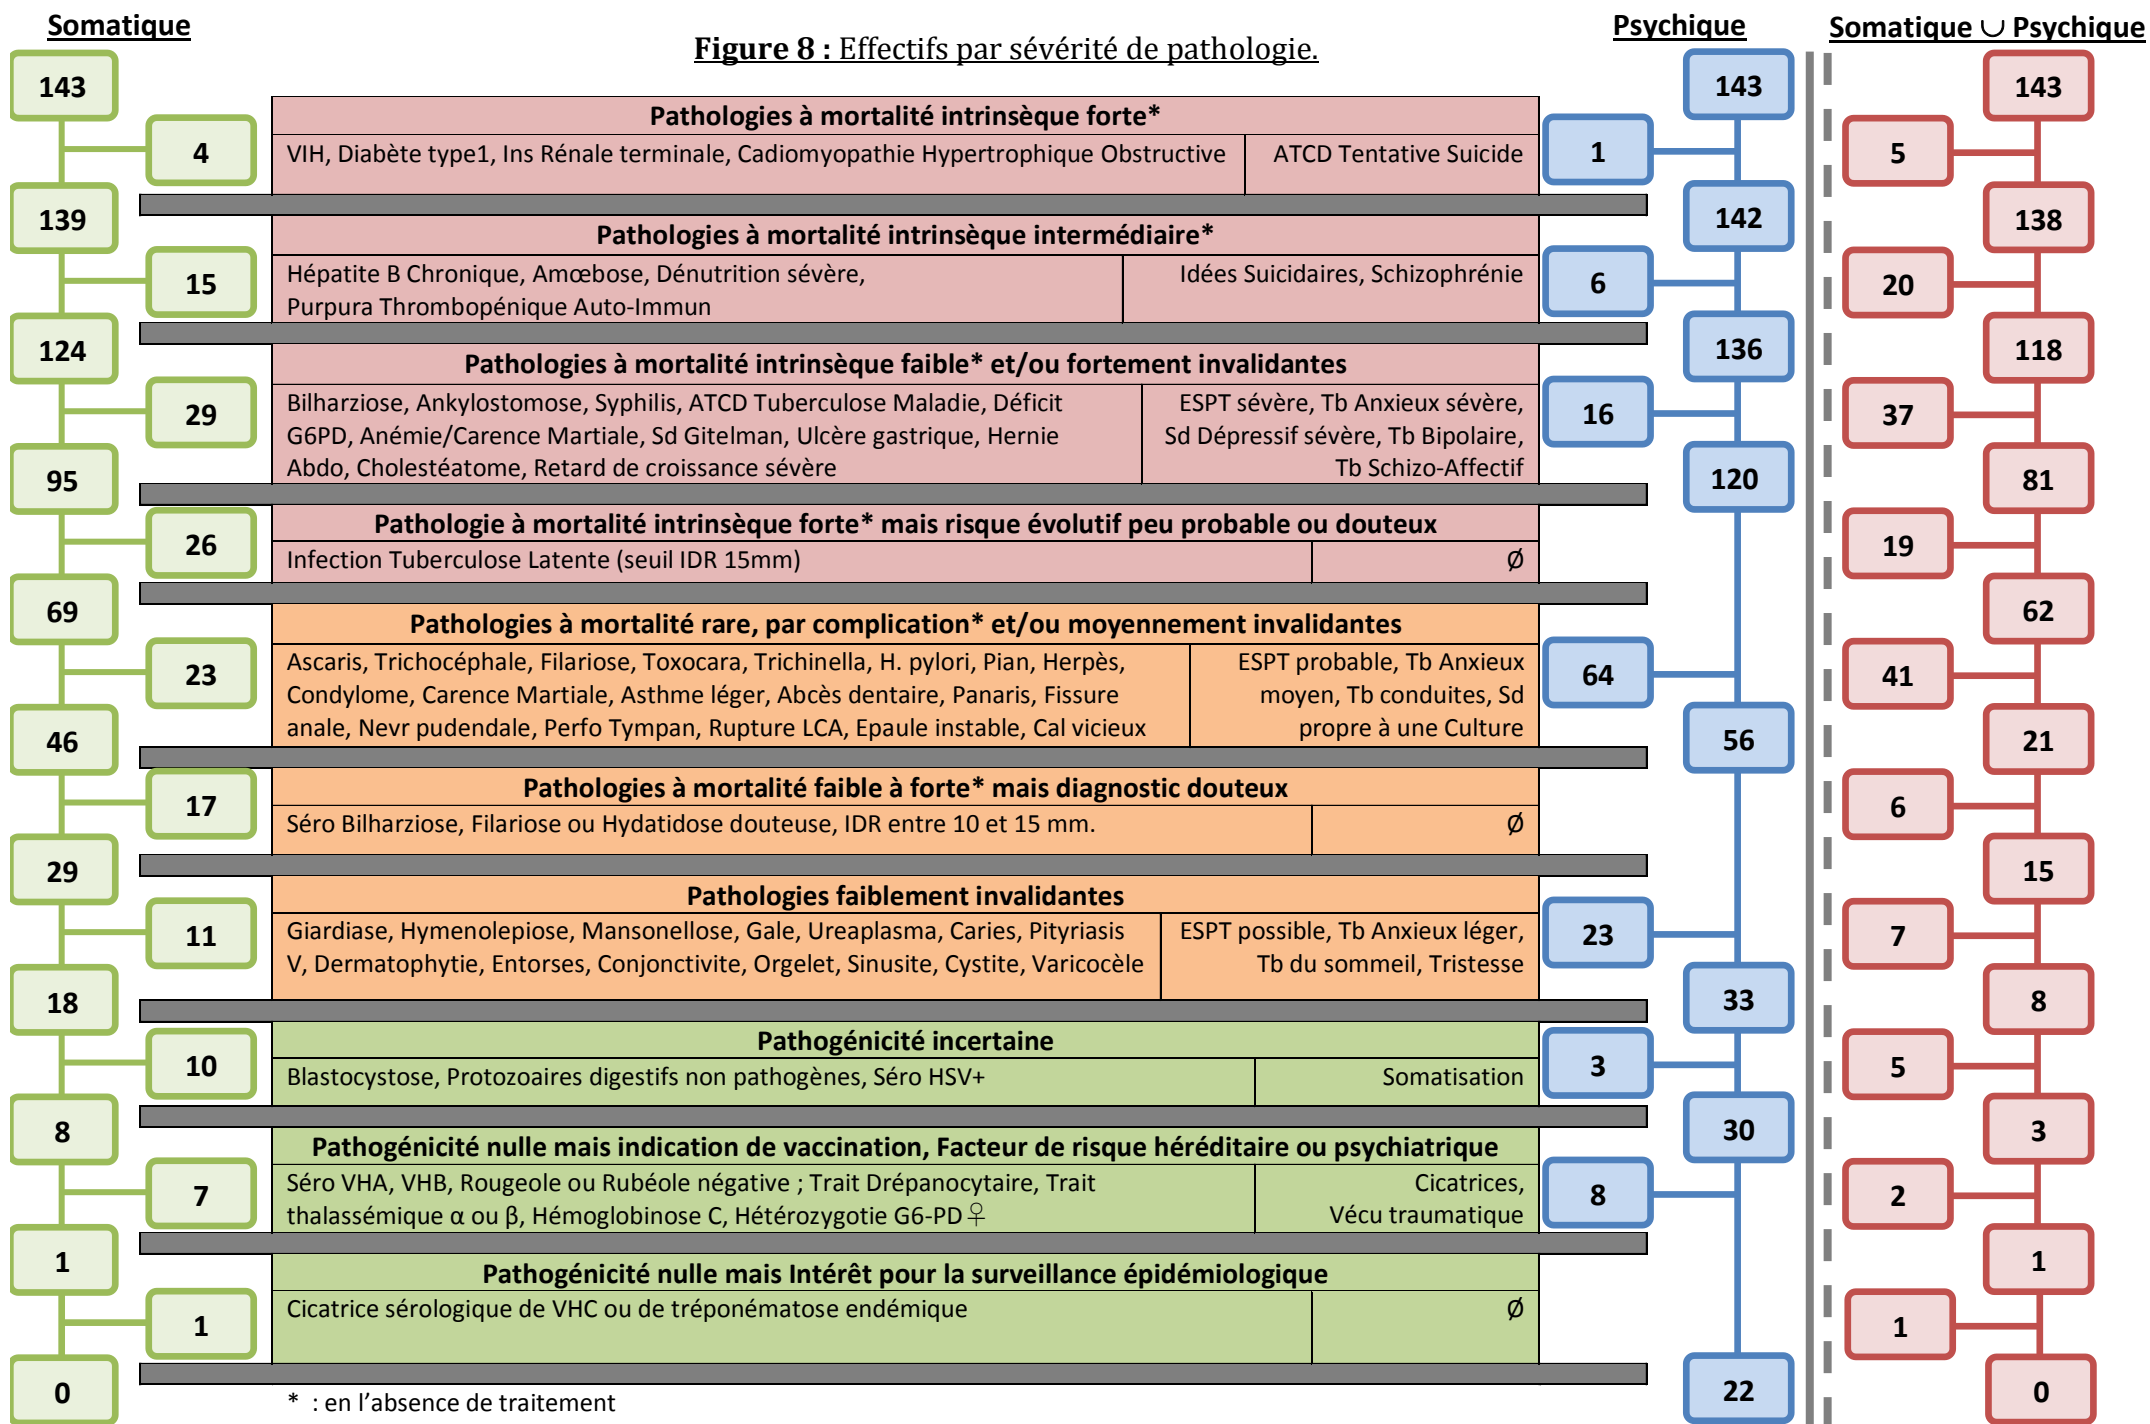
Somatique

Figure 8 : Effectifs par sévérité de pathologie.

Psychique

Somatique ∪ Psychique

143
4
139
15
124
29
95
26
69
23
46
17
29
11
18
10
8
7
1
1
0

Pathologies à mortalité intrinsèque forte*

VIH, Diabète type1, Ins Rénale terminale, Cadiomyopathie Hypertrophique Obstructive | ATCD Tentative Suicide

Pathologies à mortalité intrinsèque intermédiaire*

Hépatite B Chronique, Amœbose, Dénutrition sévère, Purpura Thrombopénique Auto-Immun | Idées Suicidaires, Schizophrénie

Pathologies à mortalité intrinsèque faible* et/ou fortement invalidantes

Bilharziose, Ankylostomose, Syphilis, ATCD Tuberculose Maladie, Déficit G6PD, Anémie/Carence Martiale, Sd Gitelman, Ulcère gastrique, Hernie Abdo, Cholestéatome, Retard de croissance sévère | ESPT sévère, Tb Anxieux sévère, Sd Dépressif sévère, Tb Bipolaire, Tb Schizo-Affectif

Pathologie à mortalité intrinsèque forte* mais risque évolutif peu probable ou douteux

Infection Tuberculose Latente (seuil IDR 15mm) | Ø

Pathologies à mortalité rare, par complication* et/ou moyennement invalidantes

Ascaris, Trichocéphale, Filariose, Toxocara, Trichinella, H. pylori, Pian, Herpès, Condylome, Carence Martiale, Asthme léger, Abcès dentaire, Panaris, Fissure anale, Nevr pudendale, Perfo Tympan, Rupture LCA, Epaule instable, Cal vicieux | ESPT probable, Tb Anxieux moyen, Tb conduites, Sd propre à une Culture

Pathologies à mortalité faible à forte* mais diagnostic douteux

Séro Bilharziose, Filariose ou Hydatidose douteuse, IDR entre 10 et 15 mm. | Ø

Pathologies faiblement invalidantes

Giardiase, Hymenolepiose, Mansonellose, Gale, Ureaplasma, Caries, Pityriasis V, Dermatophytie, Entorses, Conjonctivite, Orgelet, Sinusite, Cystite, Varicocèle | ESPT possible, Tb Anxieux léger, Tb du sommeil, Tristesse

Pathogénicité incertaine

Blastocystose, Protozoaires digestifs non pathogènes, Séro HSV+ | Somatisation

Pathogénicité nulle mais indication de vaccination, Facteur de risque héréditaire ou psychiatrique

Séro VHA, VHB, Rougeole ou Rubéole négative ; Trait Drépanocytaire, Trait thalassémique α ou β, Hémoglobinose C, Hétérozygotie G6-PD ♀ | Cicatrices, Vécu traumatique

Pathogénicité nulle mais Intérêt pour la surveillance épidémiologique

Cicatrice sérologique de VHC ou de tréponématose endémique | Ø

* : en l'absence de traitement

143
1
142
6
136
16
120
64
56
23
33
3
30
8
22

143
5
138
20
118
37
81
19
62
41
21
6
15
7
8
5
3
2
1
1
0